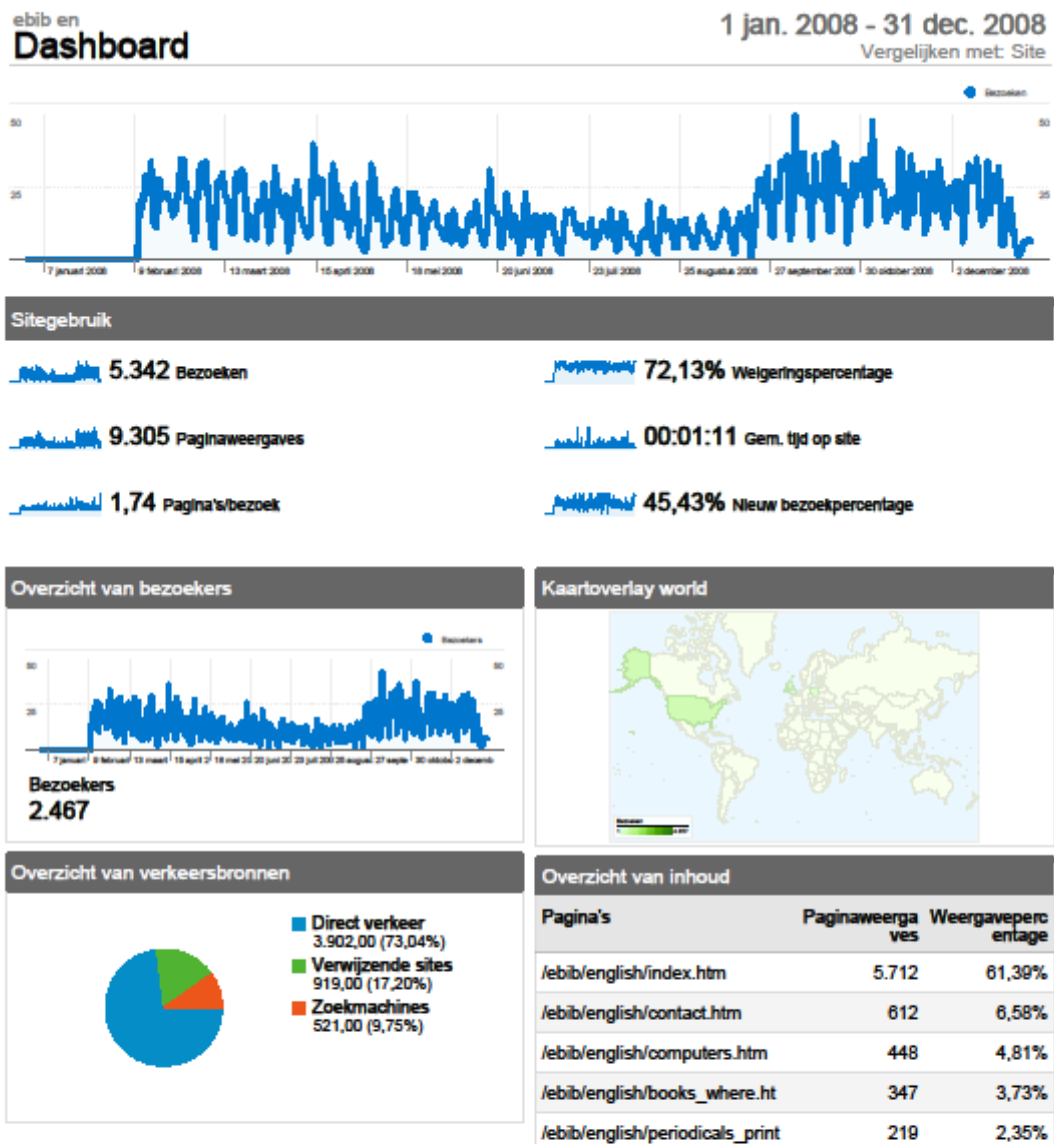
ebib en
Dashboard

1 jan. 2008 - 31 dec. 2008
Vergelijken met: Site

Bezoeken

50
25
50
25

7 januari 2008 | 9 februari 2008 | 13 maart 2008 | 15 april 2008 | 18 mei 2008 | 20 juni 2008 | 23 juli 2008 | 25 augustus 2008 | 27 september 2008 | 30 oktober 2008 | 2 december 2008

Sitegebruik

5.342 Bezoeken
9.305 Paginaweergaves
1,74 Pagina's/bezoek
72,13% Weigeringspercentage
00:01:11 Gem. tijd op site
45,43% Nieuw bezoekpercentage

Overzicht van bezoekers

Bezoekers
50
25
50
25
7 januari | 9 februari | 13 maart | 15 april 2 | 18 mei 20 | 20 juni 20 | 23 juli 20 | 25 augus | 27 septe | 30 oktobe | 2 decemb

Bezoekers
2.467

Kaartoverlay world

Overzicht van verkeersbronnen

Direct verkeer
3.902,00 (73,04%)
Verwijzende sites
919,00 (17,20%)
Zoekmachines
521,00 (9,75%)

Overzicht van inhoud

| Pagina's | Paginaweergaves | Weergavepercentage |
|---|---|---|
| /ebib/english/index.htm | 5.712 | 61,39% |
| /ebib/english/contact.htm | 612 | 6,58% |
| /ebib/english/computers.htm | 448 | 4,81% |
| /ebib/english/books_where.ht | 347 | 3,73% |
| /ebib/english/periodicals_print | 219 | 2,35% |